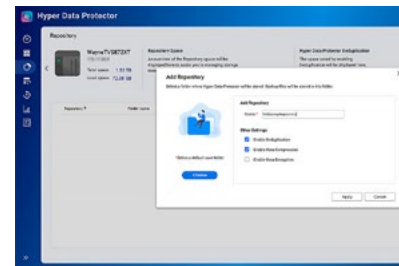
Hyper Data Protector

Repository

WarrenTVS872XT

Total space: 1.92 TB
Used space: 72.38 GB

Repository Space

Hyper Data Protector Deduplication

Add Repository

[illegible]

Add Repository

Name: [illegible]

Other Settings

Enable Deduplication

Enable Data Compression

Enable Data Encryption

*Select a default save folder

Browse

Apply

Cancel